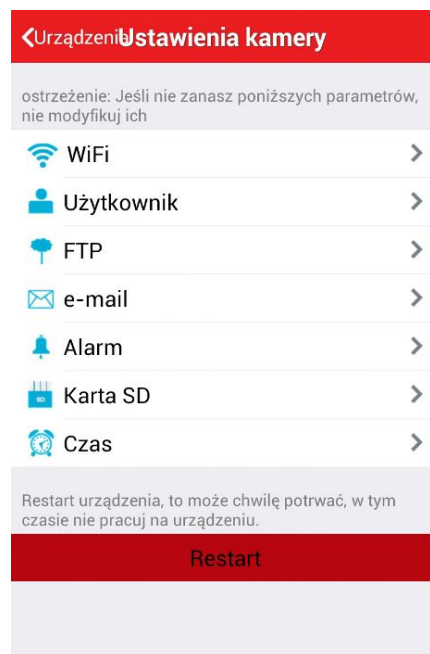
<Urządzeni Ustawienia kamery

ostrzeżenie: Jeśli nie zanasz poniższych parametrów, nie modyfikuj ich

WiFi >
Użytkownik >
FTP >
e-mail >
Alarm >
Karta SD >
Czas >

Restart urządzenia, to może chwilę potrwać, w tym czasie nie pracuj na urządzeniu.

Restart